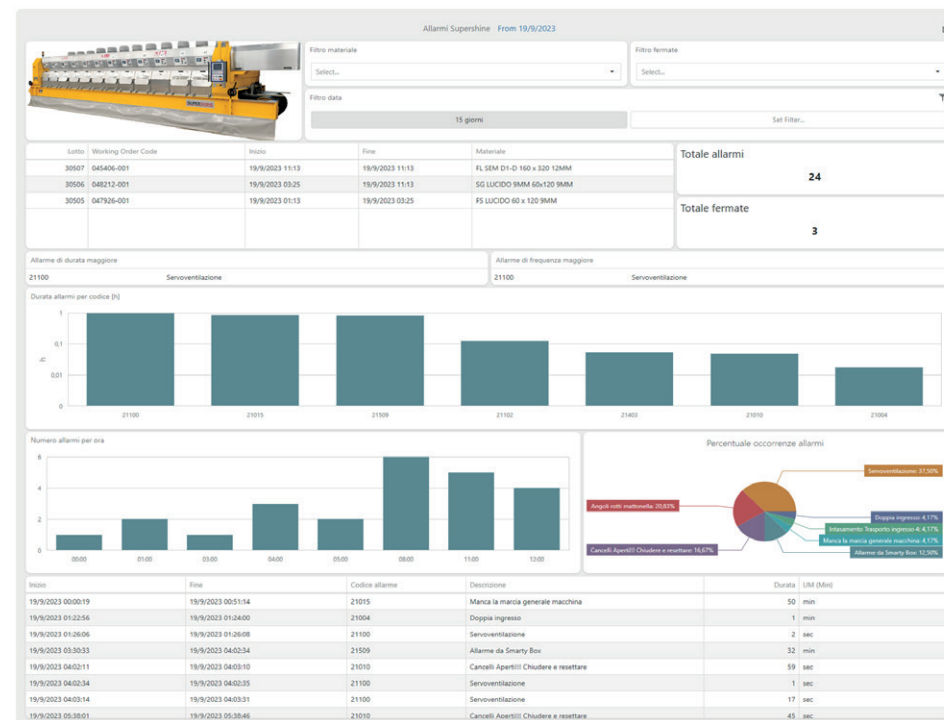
Allarmi Supershine From 19/9/2023

Filtro materiale
Select...

Filtro fermate
Select...

Filtro data
15 giorni
Set Filter...

| Lotto | Working Order Code | Inizio | Fine | Materiale |
|---|---|---|---|---|
| 30507 | 045406-001 | 19/9/2023 11:13 | 19/9/2023 11:13 | FL SEM D1-D 160 x 320 12MM |
| 30506 | 048212-001 | 19/9/2023 03:25 | 19/9/2023 11:13 | SG LUCIDO 9MM 60x120 9MM |
| 30505 | 047926-001 | 19/9/2023 01:13 | 19/9/2023 03:25 | FS LUCIDO 60 x 120 9MM |

Totale allarmi
24

Totale fermate
3

Allarme di durata maggiore
21100 Servoventilazione

Allarme di frequenza maggiore
21100 Servoventilazione

Durata allarmi per codice [h]
1
0,1
0,01
0
h
21100 21015 21509 21102 21403 21010 21004

Numero allarmi per ora
6
4
2
0
00:00 01:00 03:00 04:00 05:00 08:00 11:00 12:00

Percentuale occorrenze allarmi
Servoventilazione: 37,50%
Angoli rotti mattonella: 20,83%
Doppia ingresso: 4,17%
Intasamento Trasporto ingresso 4: 4,17%
Manca la marcia generale macchina: 4,17%
Allarme da Smarty Box: 12,50%
Cancelli Aperti!!! Chiudere e resettare: 16,67%

| Inizio | Fine | Codice allarme | Descrizione | Durata | UM (Min) |
|---|---|---|---|---|---|
| 19/9/2023 00:00:19 | 19/9/2023 00:51:14 | 21015 | Manca la marcia generale macchina | 50 | min |
| 19/9/2023 01:22:56 | 19/9/2023 01:24:00 | 21004 | Doppia ingresso | 1 | min |
| 19/9/2023 01:26:06 | 19/9/2023 01:26:08 | 21100 | Servoventilazione | 2 | sec |
| 19/9/2023 03:30:33 | 19/9/2023 04:02:34 | 21509 | Allarme da Smarty Box | 32 | min |
| 19/9/2023 04:02:11 | 19/9/2023 04:03:10 | 21010 | Cancelli Aperti!!! Chiudere e resettare | 59 | sec |
| 19/9/2023 04:02:34 | 19/9/2023 04:02:35 | 21100 | Servoventilazione | 1 | sec |
| 19/9/2023 04:03:14 | 19/9/2023 04:03:31 | 21100 | Servoventilazione | 17 | sec |
| 19/9/2023 05:38:01 | 19/9/2023 05:38:46 | 21010 | Cancelli Aperti!!! Chiudere e resettare | 45 | sec |